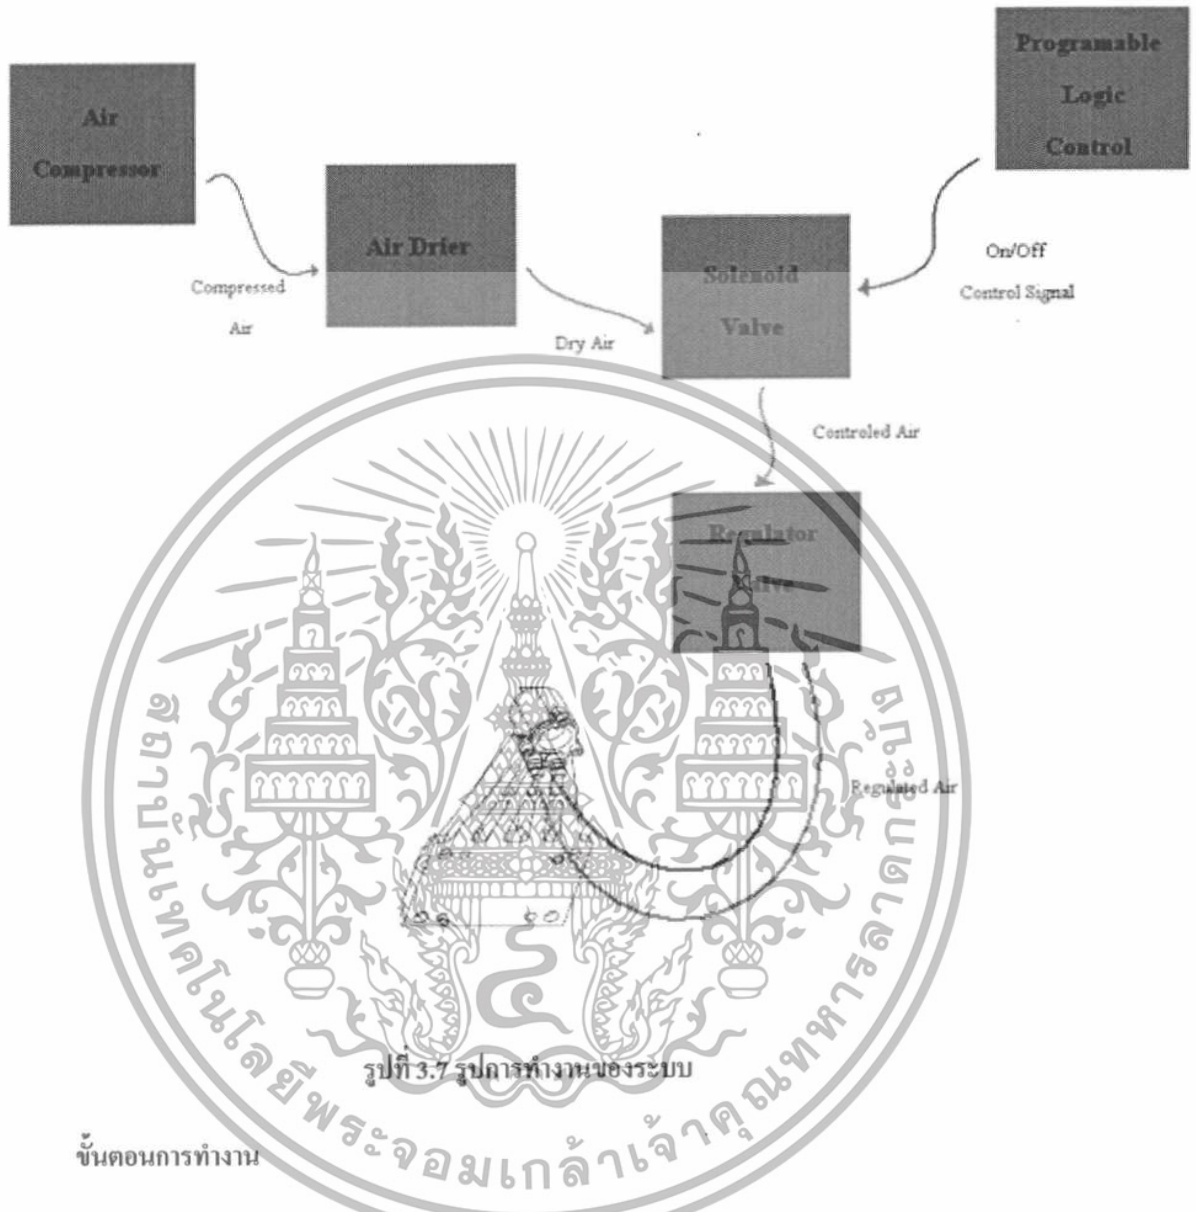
Programable Logic Control

Air Compressor

Air Drier

Compressed Air

Solenoid Valve

On/Off Control Signal

Dry Air

Controled Air

Regulator Valve

Regulated Air

สถาบันเทคโนโลยีพระจอมเกล้าเจ้าคุณทหารลาดกระบัง

รูปที่ 3.7 รูปการทำงานของระบบ

ขั้นตอนการทำงาน